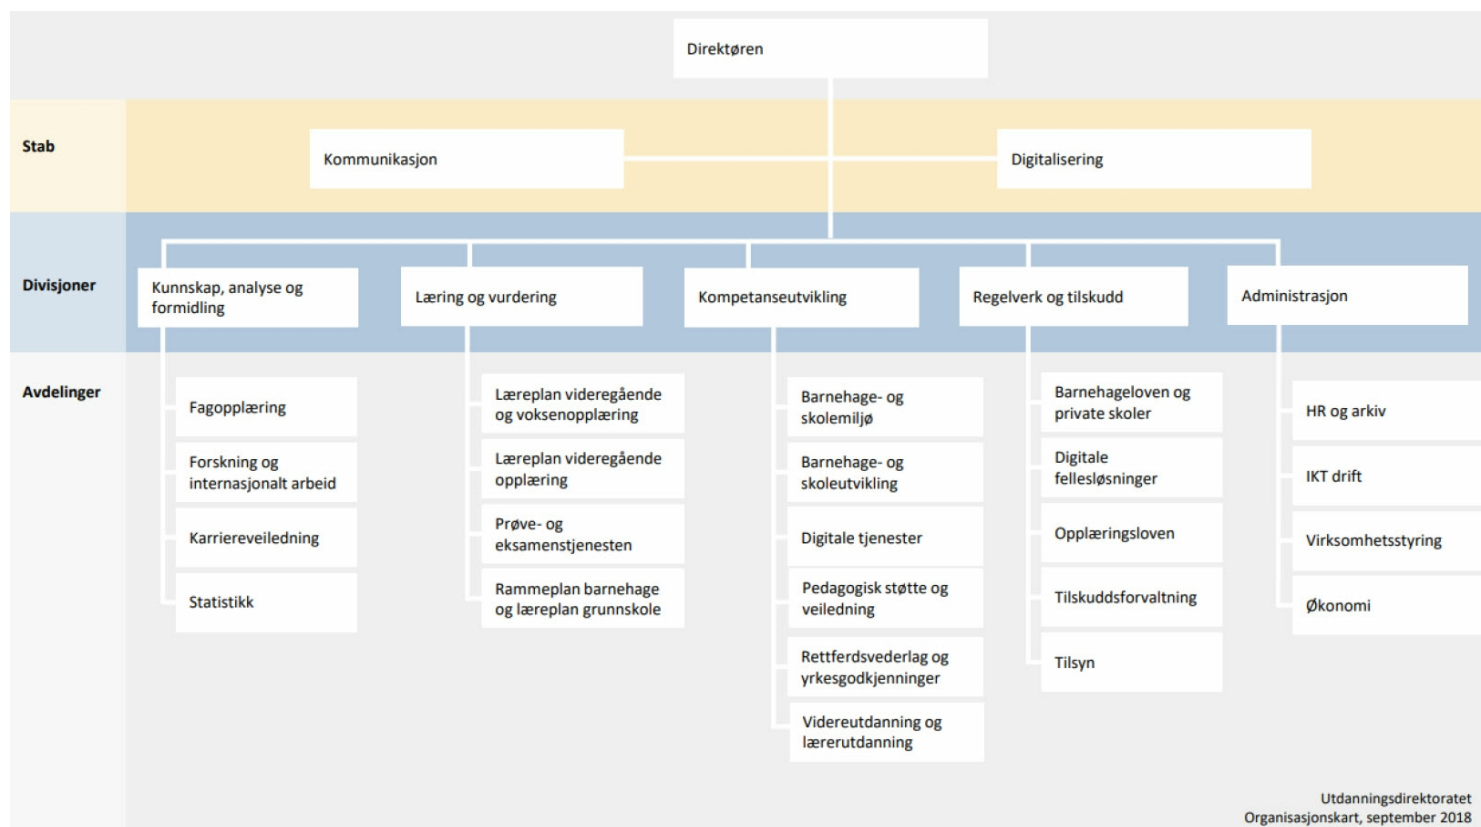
Direktøren

Stab

Kommunikasjon

Digitalisering

Divisjoner

Kunnskap, analyse og formidling

Læring og vurdering

Kompetanseutvikling

Regelverk og tilskudd

Administrasjon

Avdelinger

Fagopplæring

Forskning og internasjonalt arbeid

Karriereveiledning

Statistikk

Læreplan videregående og voksenopplæring

Læreplan videregående opplæring

Prøve- og eksamenstjenesten

Rammeplan barnehage og læreplan grunnskole

Barnehage- og skolemiljø

Barnehage- og skoleutvikling

Digitale tjenester

Pedagogisk støtte og veiledning

Rettferdsvederlag og yrkesgodkjenninger

Videreutdanning og lærerutdanning

Barnehageloven og private skoler

Digitale fellesløsninger

Opplæringsloven

Tilskuddsforvaltning

Tilsyn

HR og arkiv

IKT drift

Virksomhetsstyring

Økonomi

Utdanningsdirektoratet
Organisasjonskart, september 2018